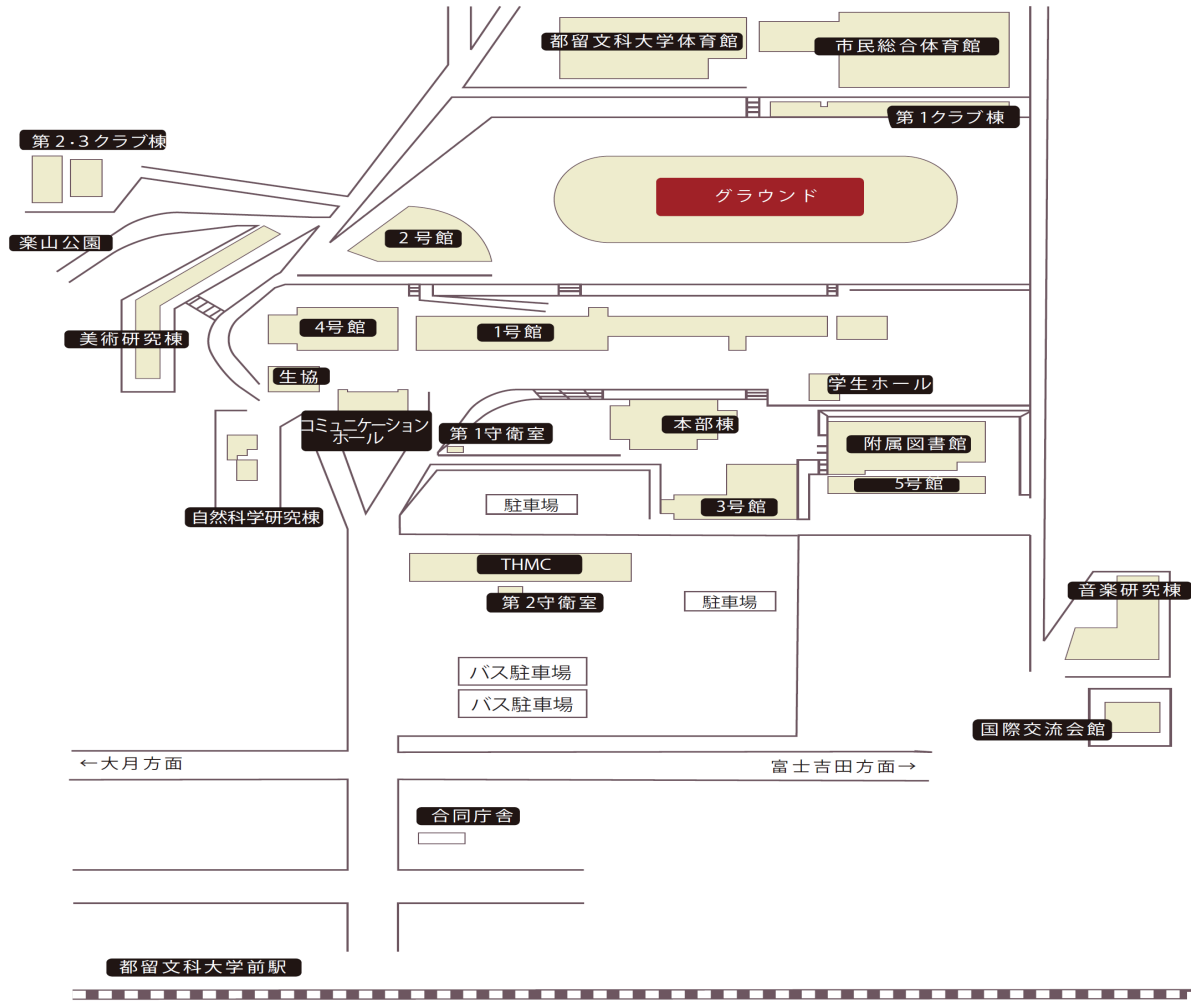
都留文科大学体育館
市民総合体育館
第1クラブ棟
第2･3クラブ棟
グラウンド
楽山公園
2号館
美術研究棟
4号館
1号館
生協
学生ホール
コミュニケーションホール
第1守衛室
本部棟
附属図書館
5号館
駐車場
3号館
自然科学研究棟
THMC
第2守衛室
駐車場
音楽研究棟
バス駐車場
バス駐車場
国際交流会館
←大月方面
富士吉田方面→
合同庁舎
都留文科大学前駅